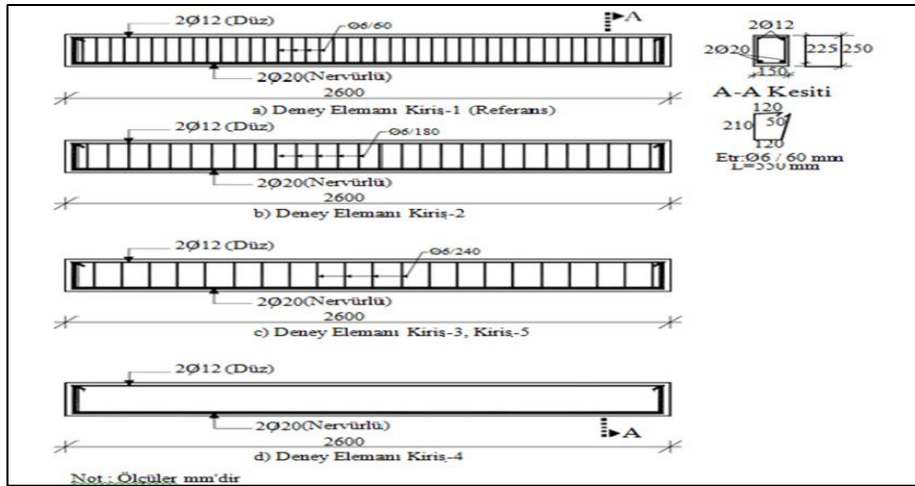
2Ø12 (Düz)
Ø6/60
A
2Ø20(Nervürlü)
2600
a) Deney Elemanı Kiriş-1 (Referans)

2Ø12
2Ø20
225
250
150
A-A Kesiti
120
210
50
120
Etr:Ø6 / 60 mm
L=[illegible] mm

2Ø12 (Düz)
Ø6/180
2Ø20(Nervürlü)
2600
b) Deney Elemanı Kiriş-2

2Ø12 (Düz)
Ø6/240
2Ø20(Nervürlü)
2600
c) Deney Elemanı Kiriş-3, Kiriş-5

2Ø12 (Düz)
2Ø20(Nervürlü)
A
2600
d) Deney Elemanı Kiriş-4

Not : Ölçüler mm'dir